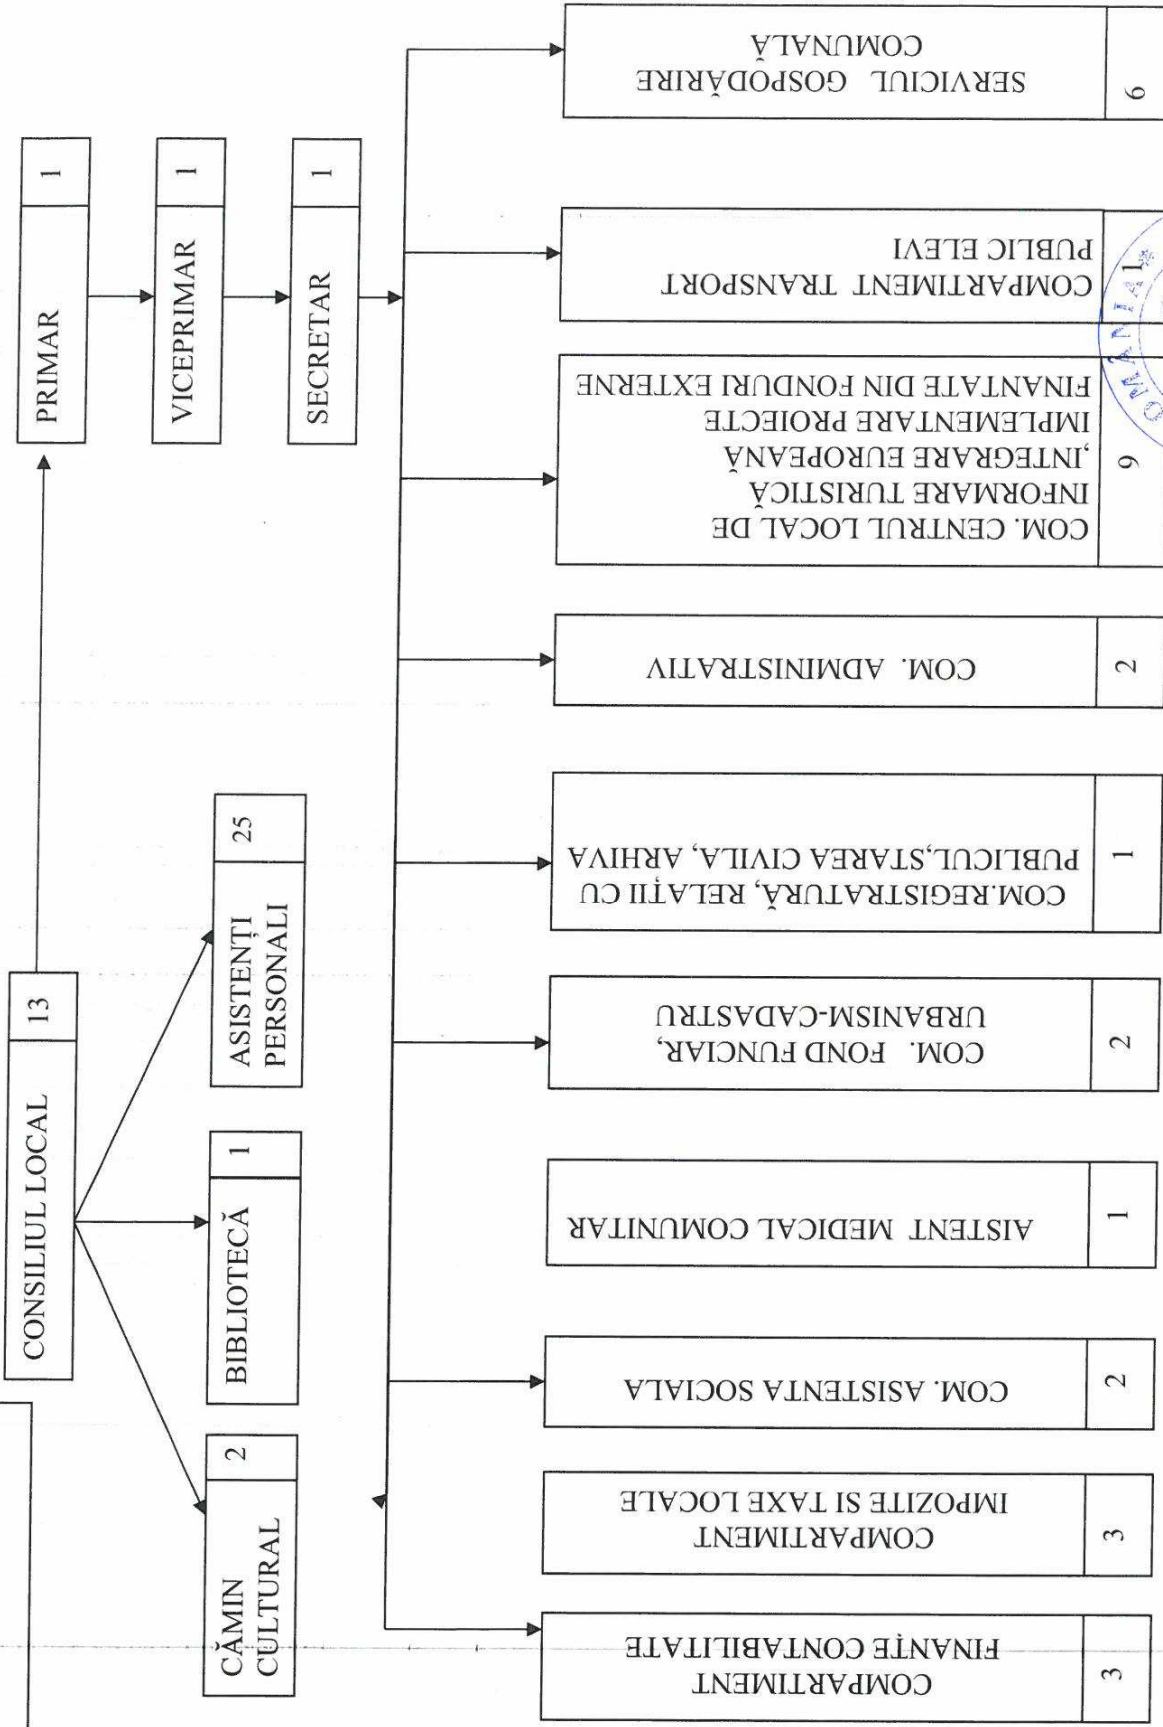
CONSILIUL LOCAL 13

PRIMAR 1

VICEPRIMAR 1

SECRETAR 1

CĂMIN CULTURAL 2

BIBLIOTECĂ 1

ASISTENȚI PERSONALI 25

COMPARTIMENT FINANȚE CONTABILITATE 3

COMPARTIMENT IMPOZITE SI TAXE LOCALE 3

COM. ASISTENTA SOCIALA 2

AISTENT MEDICAL COMUNITAR 1

COM. FOND FUNCIAR, URBANISM-CADASTRU 2

COM.REGISTRATURĂ, RELAȚII CU PUBLICUL,STAREA CIVILA, ARHIVA 1

COM. ADMINISTRATIV 2

COM. CENTRUL LOCAL DE INFORMARE TURISTICĂ ,INTEGRARE EUROPEANĂ IMPLEMENTARE PROIECTE FINANTATE DIN FONDURI EXTERNE 9

COMPARTIMENT TRANSPORT PUBLIC ELEVI 1

SERVICIUL GOSPODĂRIRE COMUNALĂ 6

ROMANIA